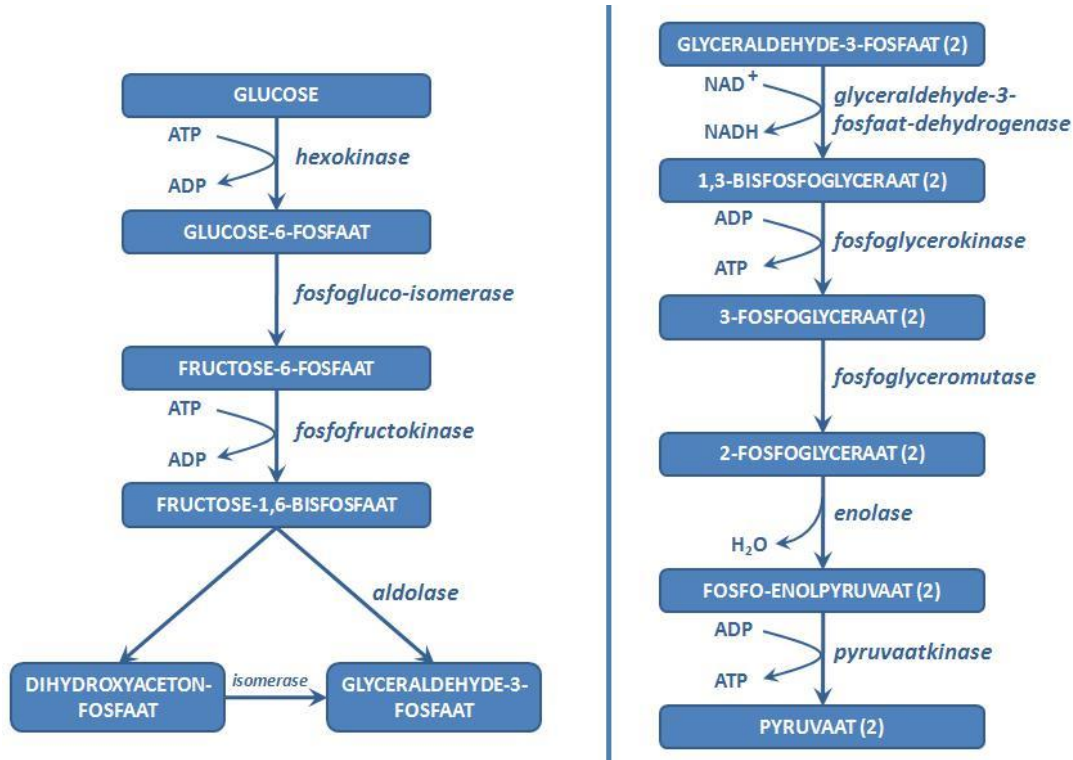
GLUCOSE

ATP

ADP

hexokinase

GLUCOSE-6-FOSFAAT

fosfogluco-isomerase

FRUCTOSE-6-FOSFAAT

ATP

ADP

fosfofructokinase

FRUCTOSE-1,6-BISFOSFAAT

aldolase

DIHYDROXYACETON-FOSFAAT

isomerase

GLYCERALDEHYDE-3-FOSFAAT

GLYCERALDEHYDE-3-FOSFAAT (2)

$NAD^+$

NADH

glyceraldehyde-3-fosfaat-dehydrogenase

1,3-BISFOSFOGLYCERAAT (2)

ADP

ATP

fosfoglycerokinase

3-FOSFOGLYCERAAT (2)

fosfoglyceromutase

2-FOSFOGLYCERAAT (2)

enolase

$H_2O$

FOSFO-ENOLPYRUVAAT (2)

ADP

ATP

pyruvaatkinase

PYRUVAAT (2)